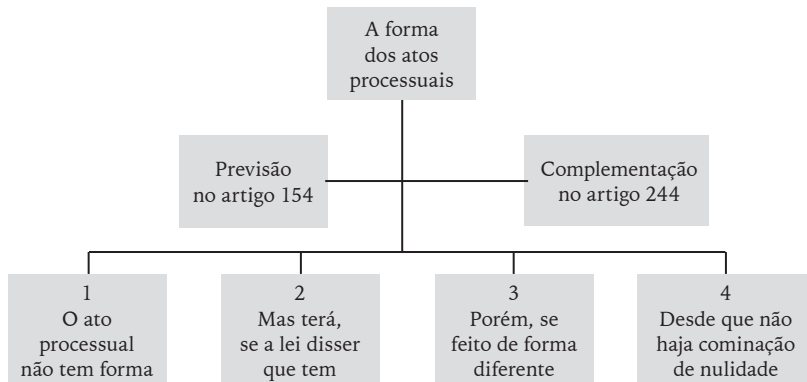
A forma dos atos processuais

Previsão no artigo 154

Complementação no artigo 244

1
O ato processual não tem forma

2
Mas terá, se a lei disser que tem

3
Porém, se feito de forma diferente

4
Desde que não haja cominação de nulidade